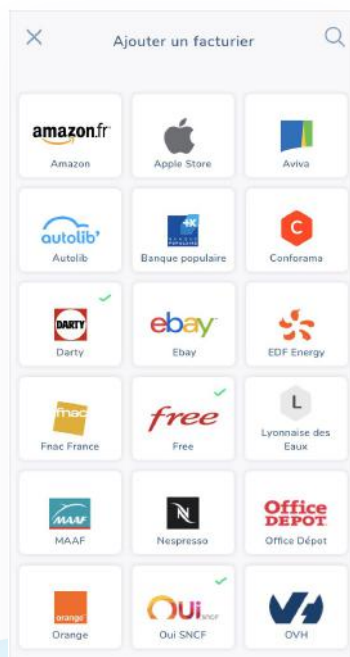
Ajouter un facturier

amazon.fr
Amazon

Apple Store

Aviva

autolib'
Autolib

Banque populaire

C
Conforama

DARTY
Darty

ebay
Ebay

EDF Energy

fnac
Fnac France

free
Free

L
Lyonnaise des Eaux

MAAF
MAAF

N
Nespresso

Office DEPOT
Office Dépot

orange
Orange

OUi sncf
Oui SNCF

OVH